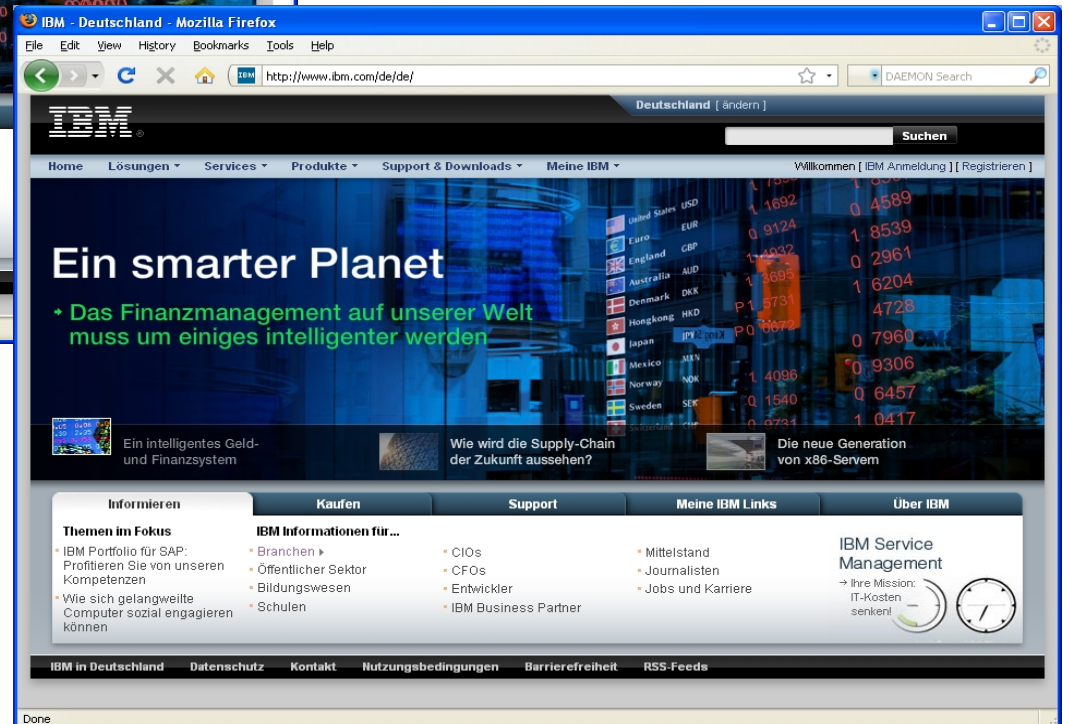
IBM - Deutschland - Mozilla Firefox

File Edit View History Bookmarks Tools Help

http://www.ibm.com/de/de/

DAEMON Search

IBM

Deutschland [ ändern ]

Suchen

Home Lösungen Services Produkte Support & Downloads Meine IBM

Willkommen [ IBM Anmeldung ] [ Registrieren ]

Ein smarter Planet

Das Finanzmanagement auf unserer Welt muss um einiges intelligenter werden

United States USD
Euro EUR
England GBP
Australia AUD
Denmark DKK
Hongkong HKD
Japan JPY
Mexico MXN
Norway NOK
Sweden SEK

1692 4589
9124 8539
2961
6204
4728
7960
9306
4096
6457
1540
0417

Ein intelligentes Geld- und Finanzsystem

Wie wird die Supply-Chain der Zukunft aussehen?

Die neue Generation von x86-Servern

Informieren | Kaufen | Support | Meine IBM Links | Über IBM

Themen im Fokus

IBM Portfolio für SAP: Profitieren Sie von unseren Kompetenzen

Wie sich gelangweilte Computer sozial engagieren können

IBM Informationen für...

Branchen

Öffentlicher Sektor

Bildungswesen

Schulen

CIOs

CFOs

Entwickler

IBM Business Partner

Mittelstand

Journalisten

Jobs und Karriere

IBM Service Management

→ Ihre Mission: IT-Kosten senken!

IBM in Deutschland Datenschutz Kontakt Nutzungsbedingungen Barrierefreiheit RSS-Feeds

Done